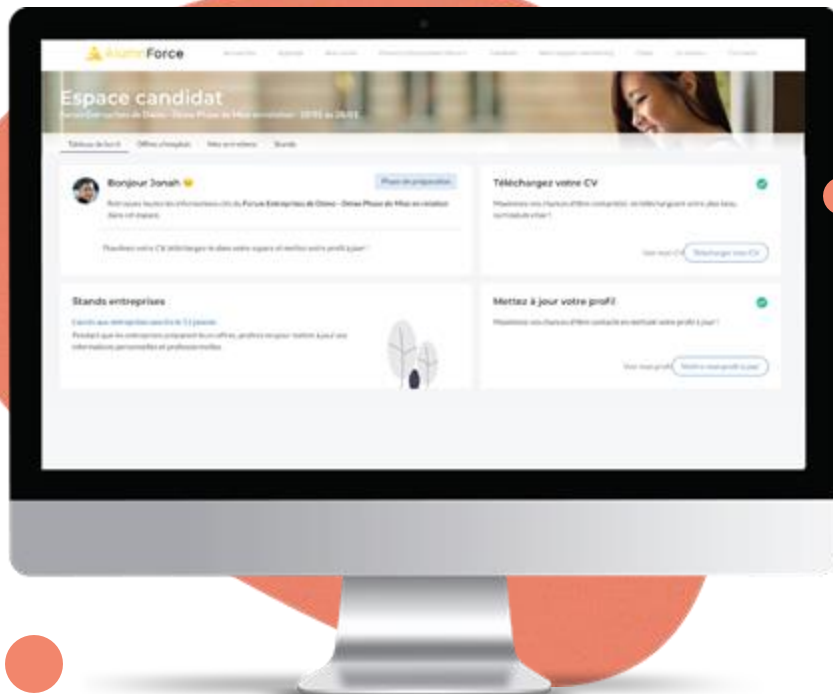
AlumniForce

Espace candidat

Tableau de bord | Offres d'emploi | Mes entretiens | Stands

Bonjour Jonah

Phase de préparation

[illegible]

Téléchargez votre CV

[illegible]

Télécharger mon CV

Stands entreprises

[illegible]

Mettez à jour votre profil

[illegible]

Mettre à jour mon profil